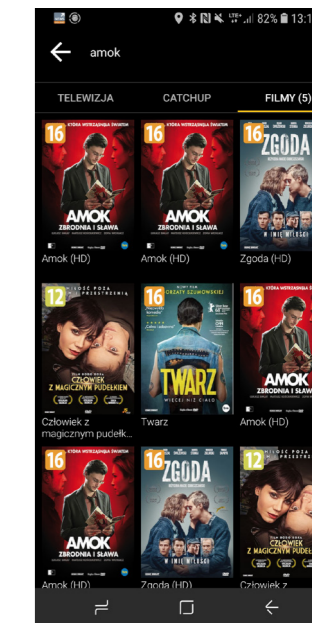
82% 13:1

amok

TELEWIZJA CATCHUP FILMY (5)

16 KTÓRA WSTRZĄSNĘŁA ŚWIATEM
AMOK
ZBRODNIA I SŁAWA
Amok (HD)

16 KTÓRA WSTRZĄSNĘŁA ŚWIATEM
AMOK
ZBRODNIA I SŁAWA
Amok (HD)

16
ZGODA
W IMIĘ MIŁOŚCI
Zgoda (HD)

12 MIŁOŚĆ POZA PRZESTRZENIĄ
CZŁOWIEK Z MAGICZNYM PUDEŁKIEM
Człowiek z magicznym pudełk...

16 NOWY FILM MAŁGORZATY SZUMOWSKIEJ
TWARZ
WIĘCEJ NIŻ CIAŁO
Twarz

16 KTÓRA WSTRZĄSNĘŁA ŚWIATEM
AMOK
ZBRODNIA I SŁAWA
Amok (HD)

16 KTÓRA WSTRZĄSNĘŁA ŚWIATEM
AMOK
ZBRODNIA I SŁAWA
Amok (HD)

16
ZGODA
W IMIĘ MIŁOŚCI
Zgoda (HD)

12 MIŁOŚĆ POZA PRZESTRZENIĄ
CZŁOWIEK Z MAGICZNYM PUDEŁKIEM
Człowiek z